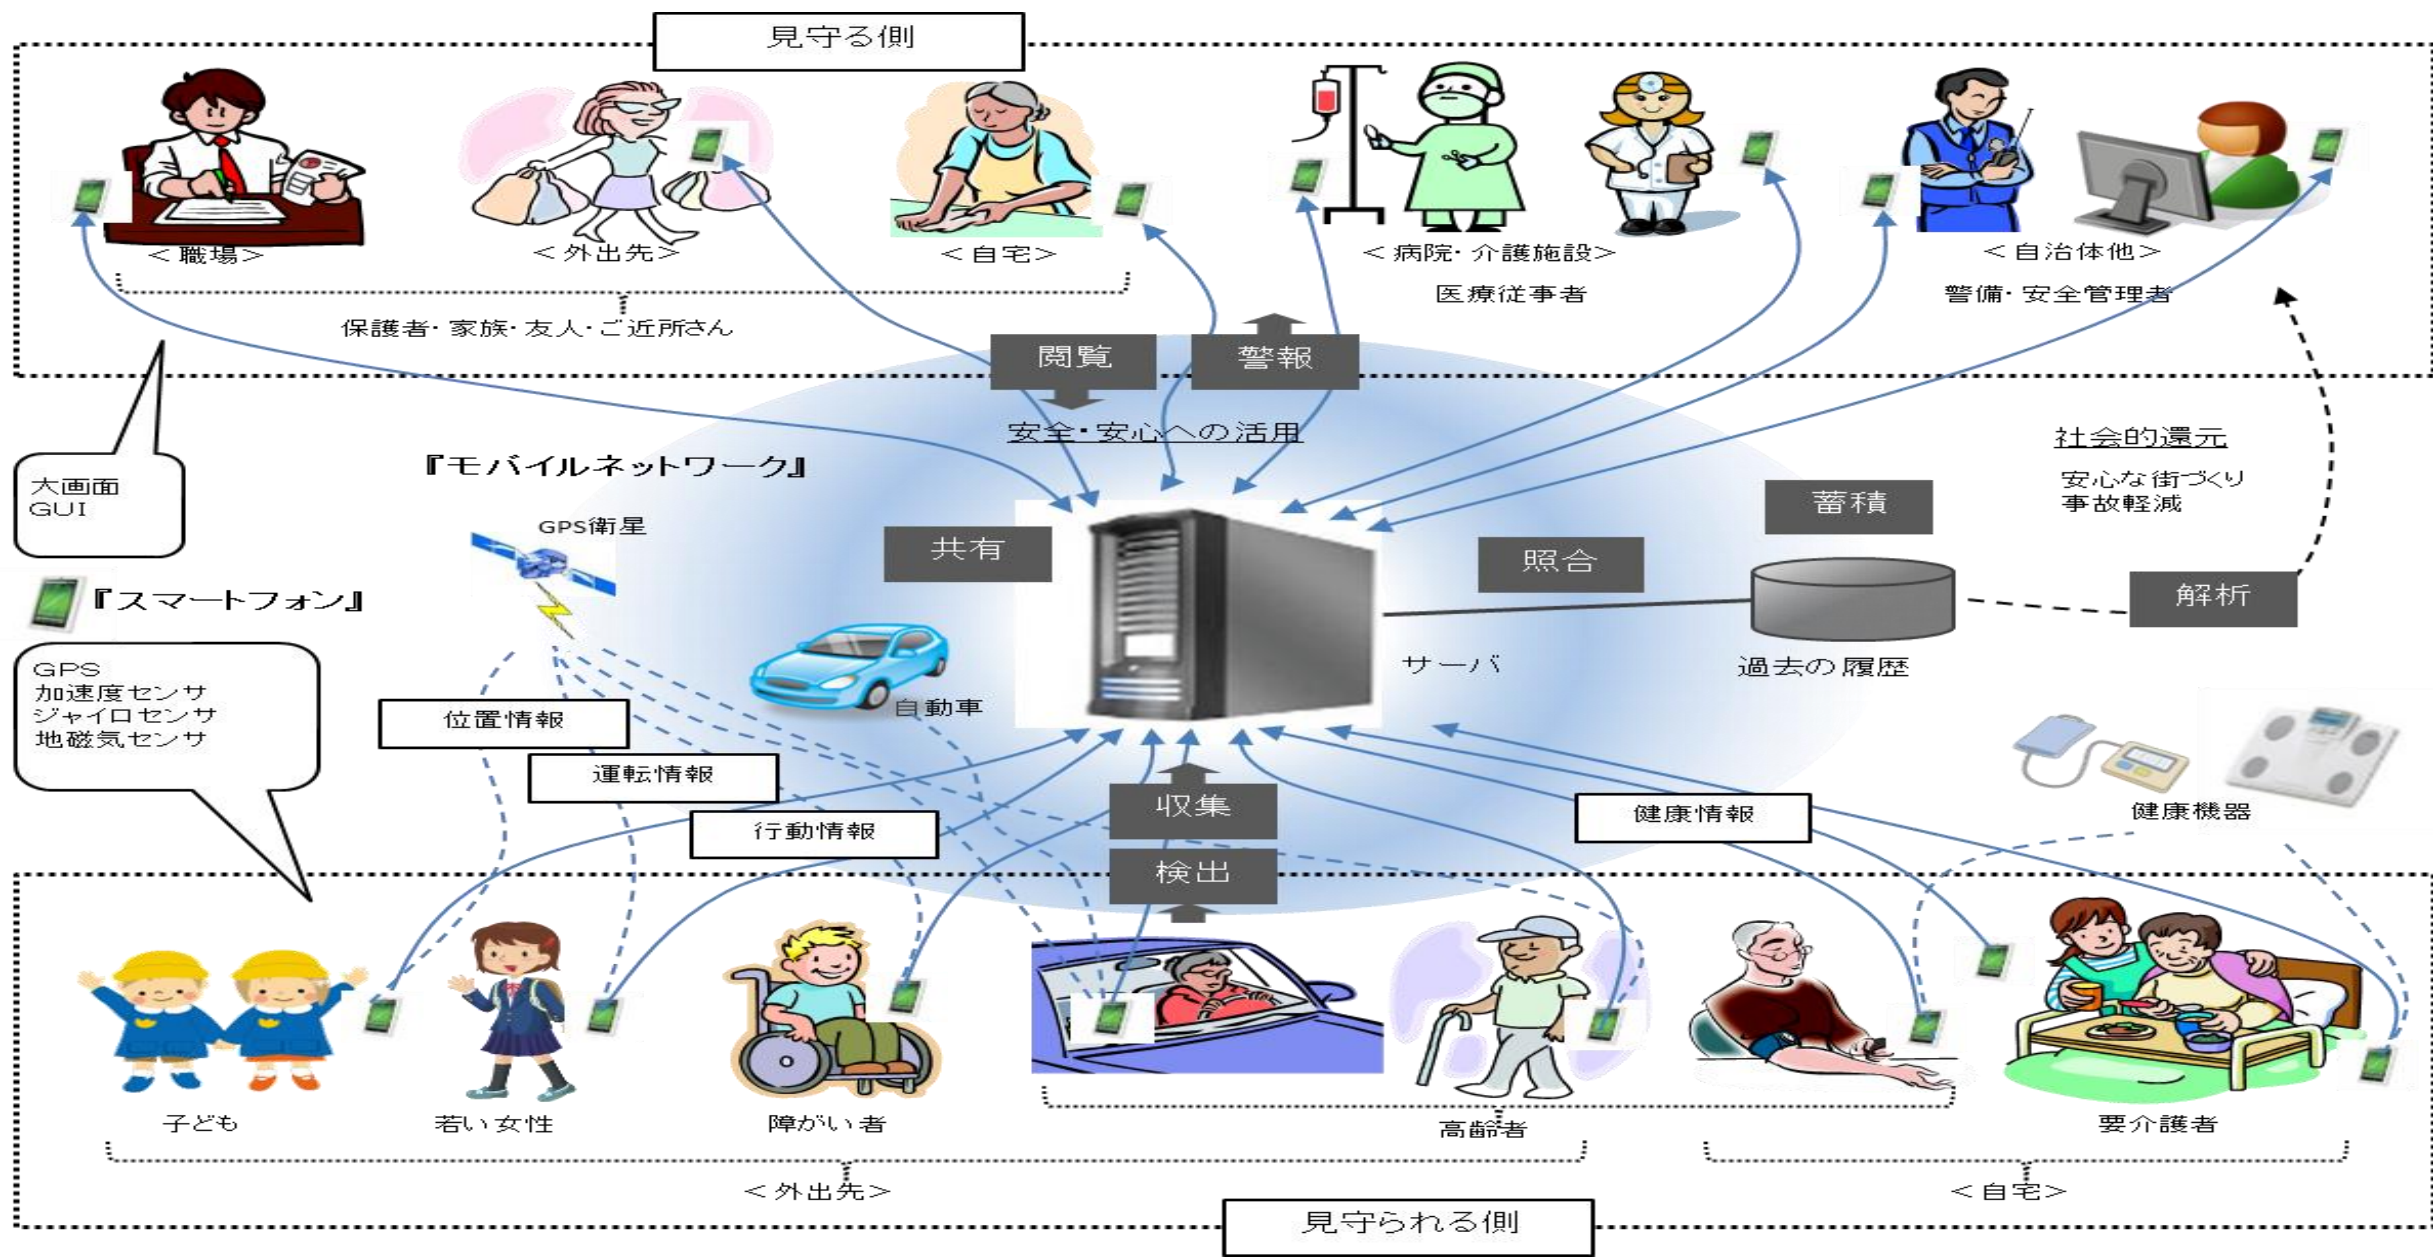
見守る側

＜職場＞

＜外出先＞

＜自宅＞

保護者・家族・友人・ご近所さん

＜病院・介護施設＞

医療従事者

＜自治体他＞

警備・安全管理者

閲覧

警報

安全・安心への活用

社会的還元

安心な街づくり
事故軽減

大画面
GUI

『モバイルネットワーク』

GPS衛星

『スマートフォン』

GPS
加速度センサ
ジャイロセンサ
地磁気センサ

共有

照合

蓄積

解析

サーバ

過去の履歴

自動車

位置情報

運転情報

行動情報

収集

検出

健康情報

健康機器

子ども

若い女性

障がい者

高齢者

要介護者

＜外出先＞

＜自宅＞

見守られる側